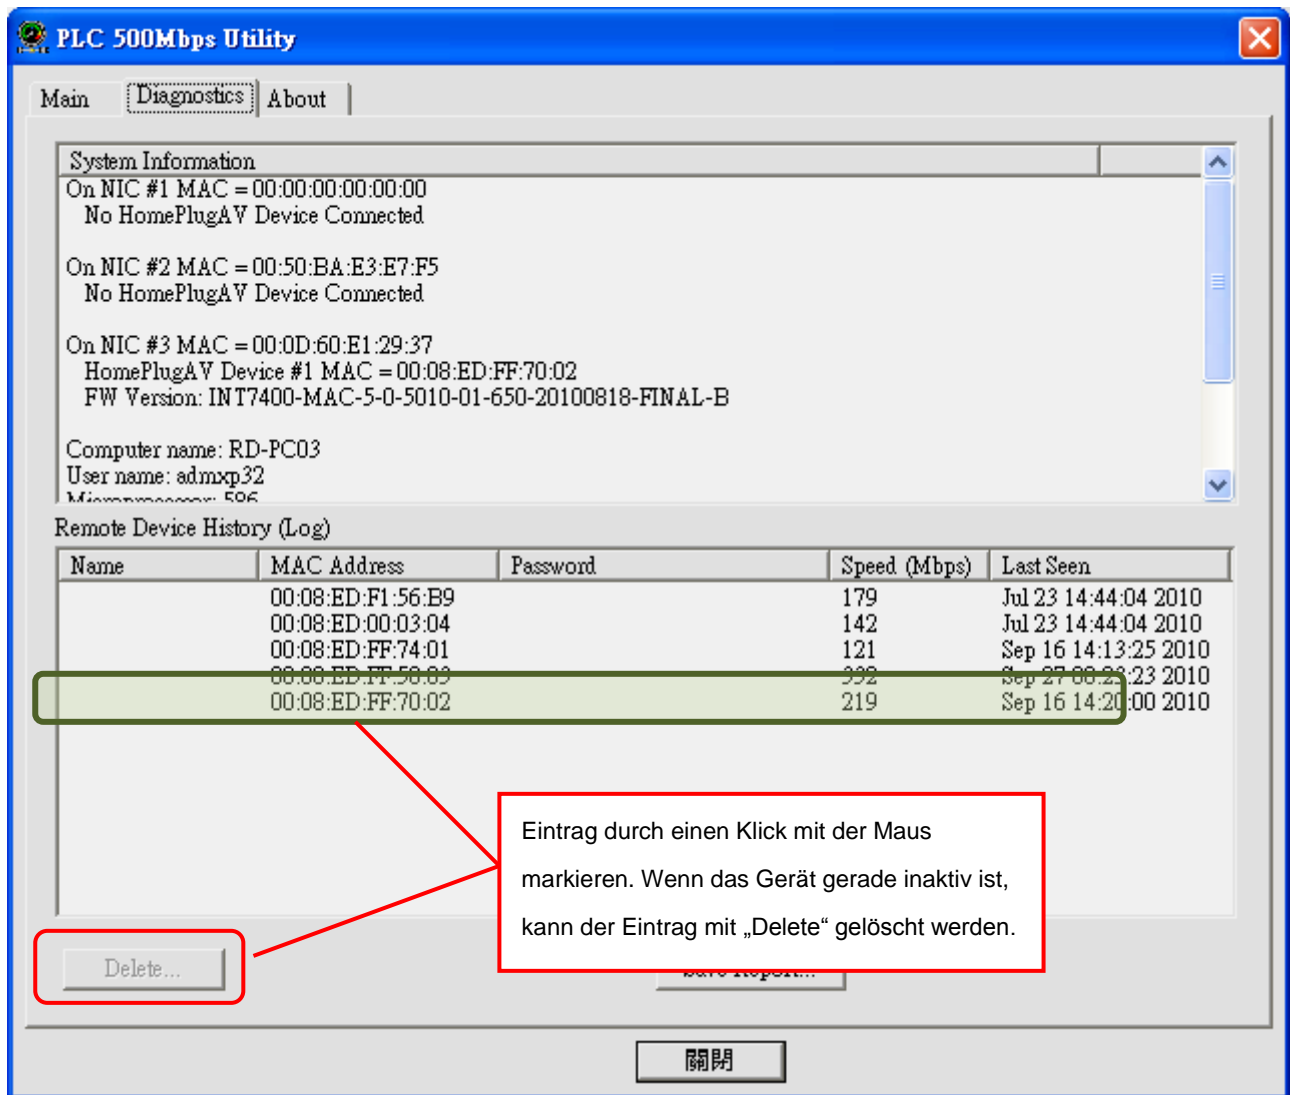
PLC 500Mbps Utility

Main | Diagnostics | About

System Information

On NIC #1 MAC = 00:00:00:00:00:00
No HomePlugAV Device Connected

On NIC #2 MAC = 00:50:BA:E3:E7:F5
No HomePlugAV Device Connected

On NIC #3 MAC = 00:0D:60:E1:29:37
HomePlugAV Device #1 MAC = 00:08:ED:FF:70:02
FW Version: INT7400-MAC-5-0-5010-01-650-20100818-FINAL-B

Computer name: RD-PC03
User name: admxp32
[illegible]

Remote Device History (Log)

| Name | MAC Address | Password | Speed (Mbps) | Last Seen |
|---|---|---|---|---|
| | 00:08:ED:F1:56:B9 | | 179 | Jul 23 14:44:04 2010 |
| | 00:08:ED:00:03:04 | | 142 | Jul 23 14:44:04 2010 |
| | 00:08:ED:FF:74:01 | | 121 | Sep 16 14:13:25 2010 |
| | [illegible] | | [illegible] | Sep 27 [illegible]:23 2010 |
| | 00:08:ED:FF:70:02 | | 219 | Sep 16 14:2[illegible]:00 2010 |

Eintrag durch einen Klick mit der Maus markieren. Wenn das Gerät gerade inaktiv ist, kann der Eintrag mit „Delete“ gelöscht werden.

Delete...

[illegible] Report...

關閉